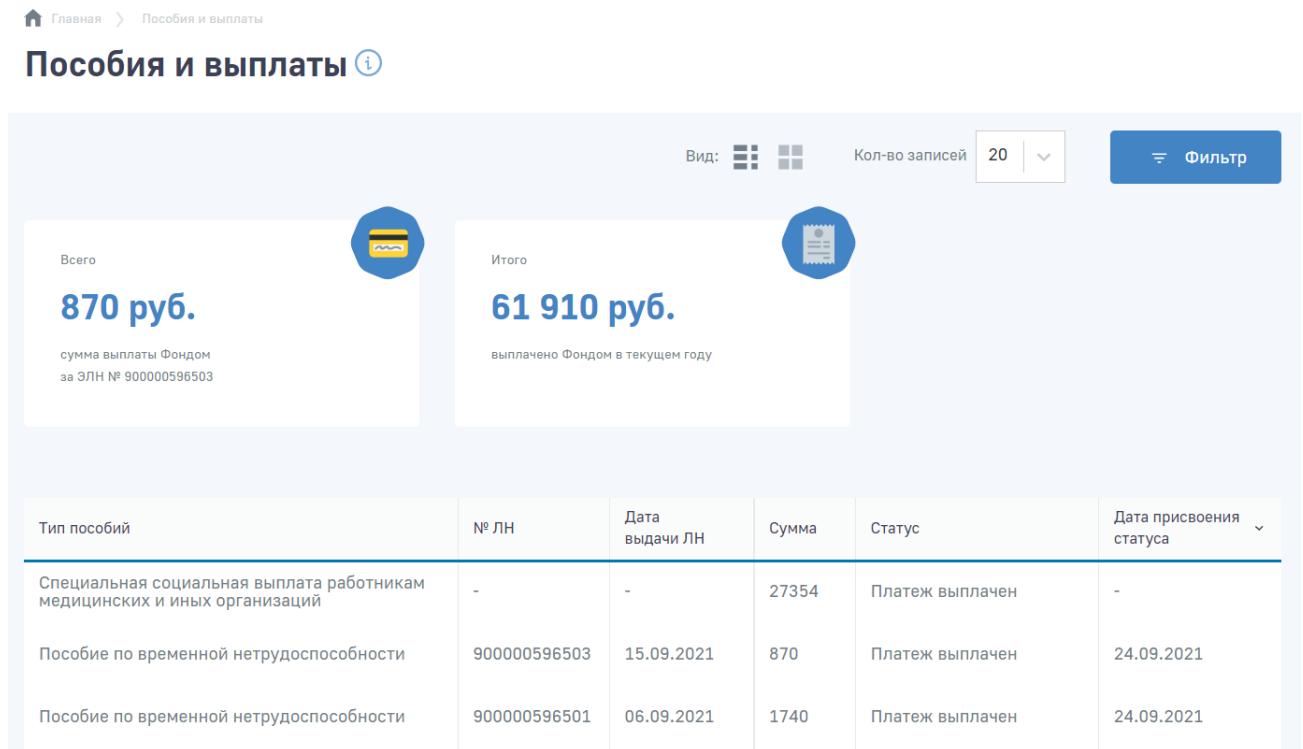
Главная > Пособия и выплаты

Пособия и выплаты

Вид: Кол-во записей 20 Фильтр

Всего
870 руб.
сумма выплаты Фондом за ЭЛН № 900000596503

Итого
61 910 руб.
выплачено Фондом в текущем году

| Тип пособий | № ЛН | Дата выдачи ЛН | Сумма | Статус | Дата присвоения статуса |
|---|---|---|---|---|---|
| Специальная социальная выплата работникам медицинских и иных организаций | - | - | 27354 | Платеж выплачен | - |
| Пособие по временной нетрудоспособности | 900000596503 | 15.09.2021 | 870 | Платеж выплачен | 24.09.2021 |
| Пособие по временной нетрудоспособности | 900000596501 | 06.09.2021 | 1740 | Платеж выплачен | 24.09.2021 |